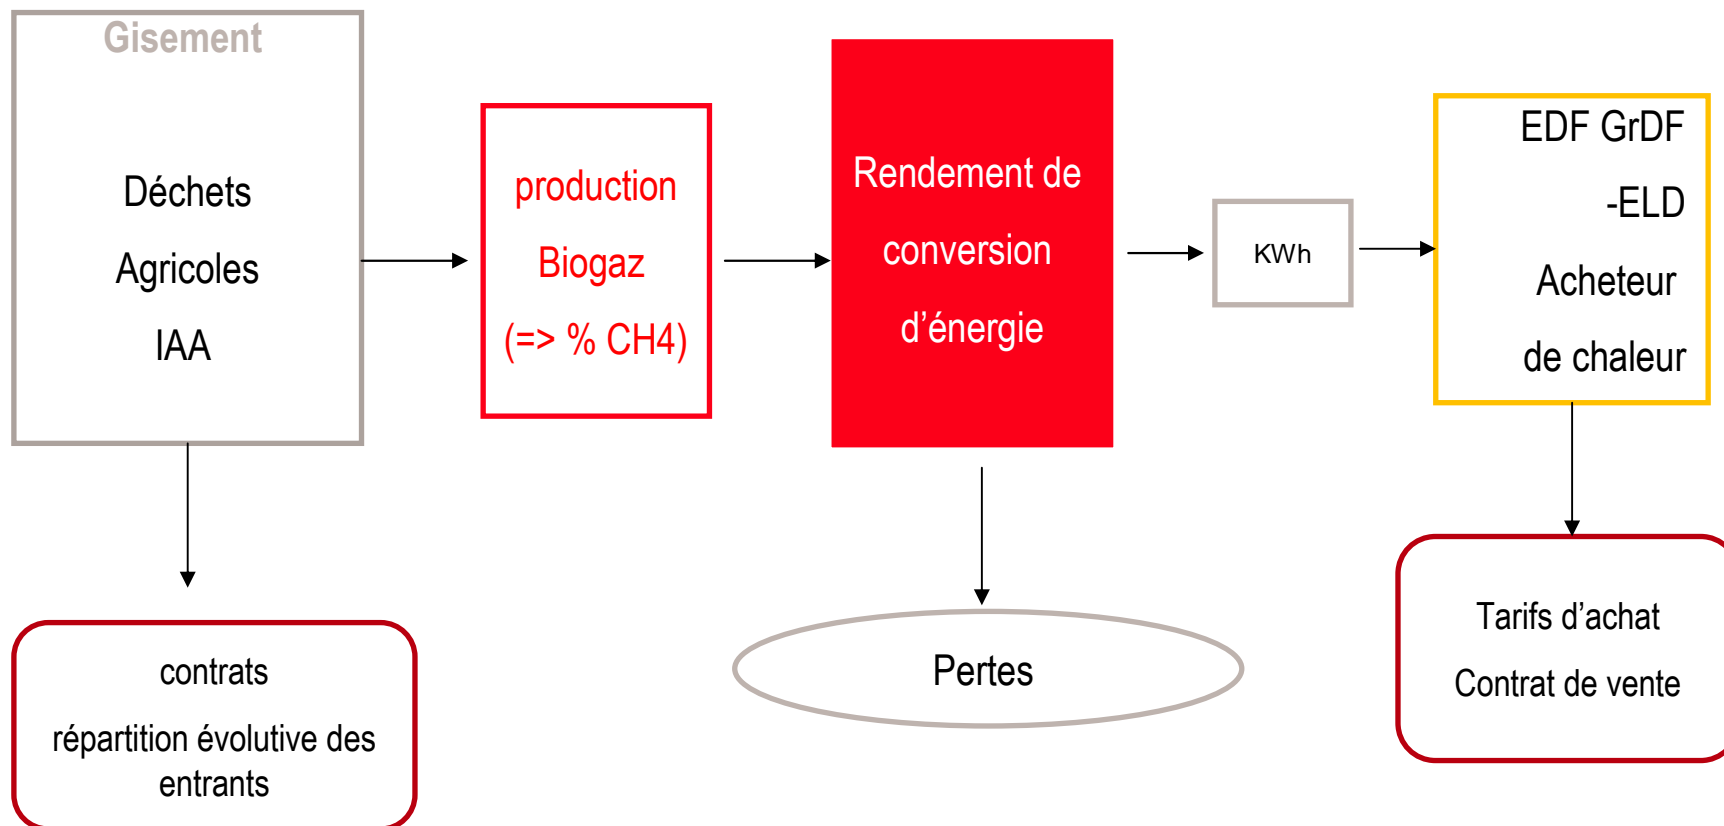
Gisement

Déchets

Agricoles

IAA

production

Biogaz

(=> % CH4)

Rendement de

conversion

d'énergie

KWh

EDF GrDF

-ELD

Acheteur

de chaleur

contrats

répartition évolutive des entrants

Pertes

Tarifs d'achat

Contrat de vente